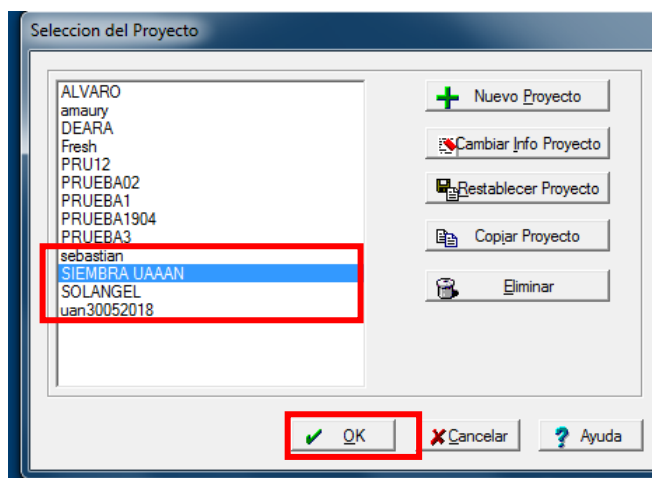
Seleccion del Proyecto

ALVARO
amaury
DEARA
Fresh
PRU12
PRUEBA02
PRUEBA1
PRUEBA1904
PRUEBA3
sebastian
SIEMBRA UAAAN
SOLANGEL
uan30052018

Nuevo Proyecto
Cambiar Info Proyecto
Restablecer Proyecto
Copiar Proyecto
Eliminar

OK
Cancelar
Ayuda